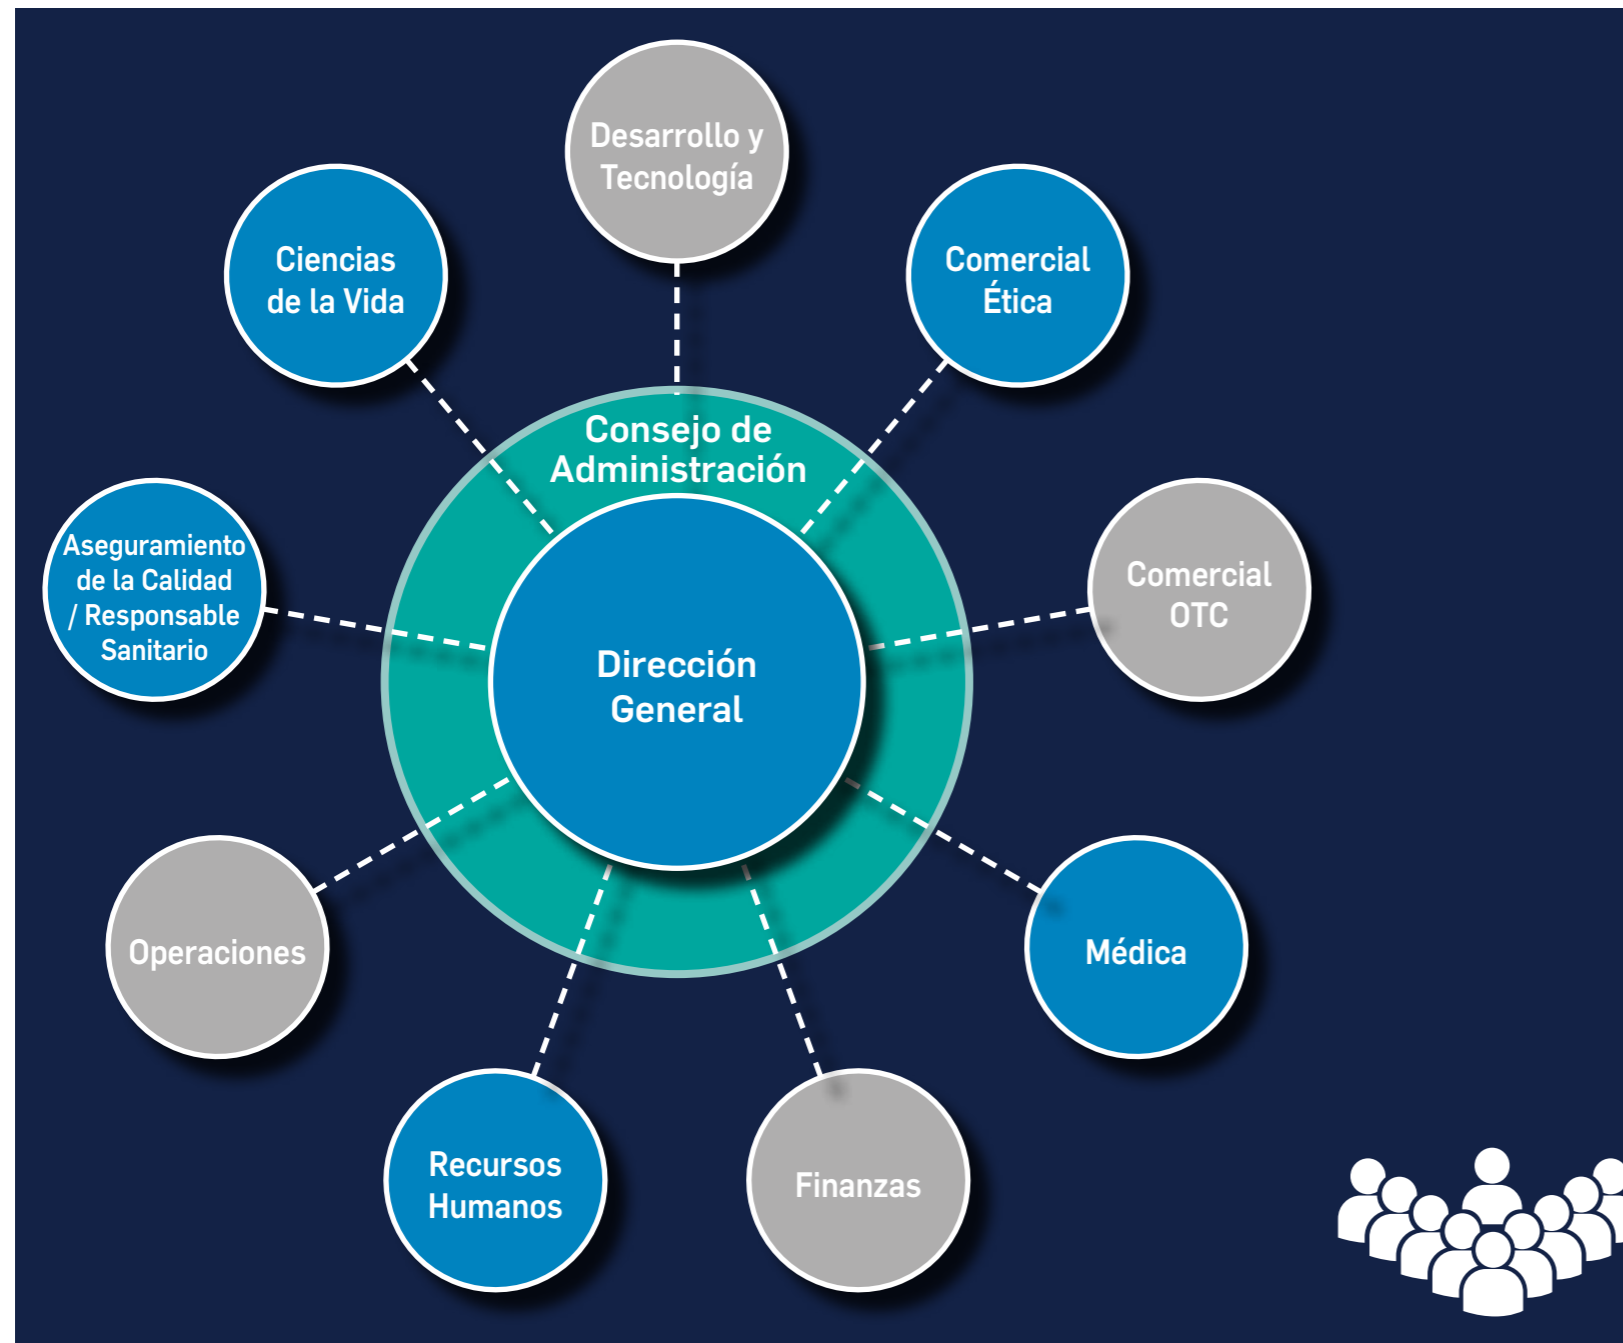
Desarrollo y Tecnología

Ciencias de la Vida

Comercial Ética

Consejo de Administración

Aseguramiento de la Calidad / Responsable Sanitario

Comercial OTC

Dirección General

Operaciones

Médica

Recursos Humanos

Finanzas